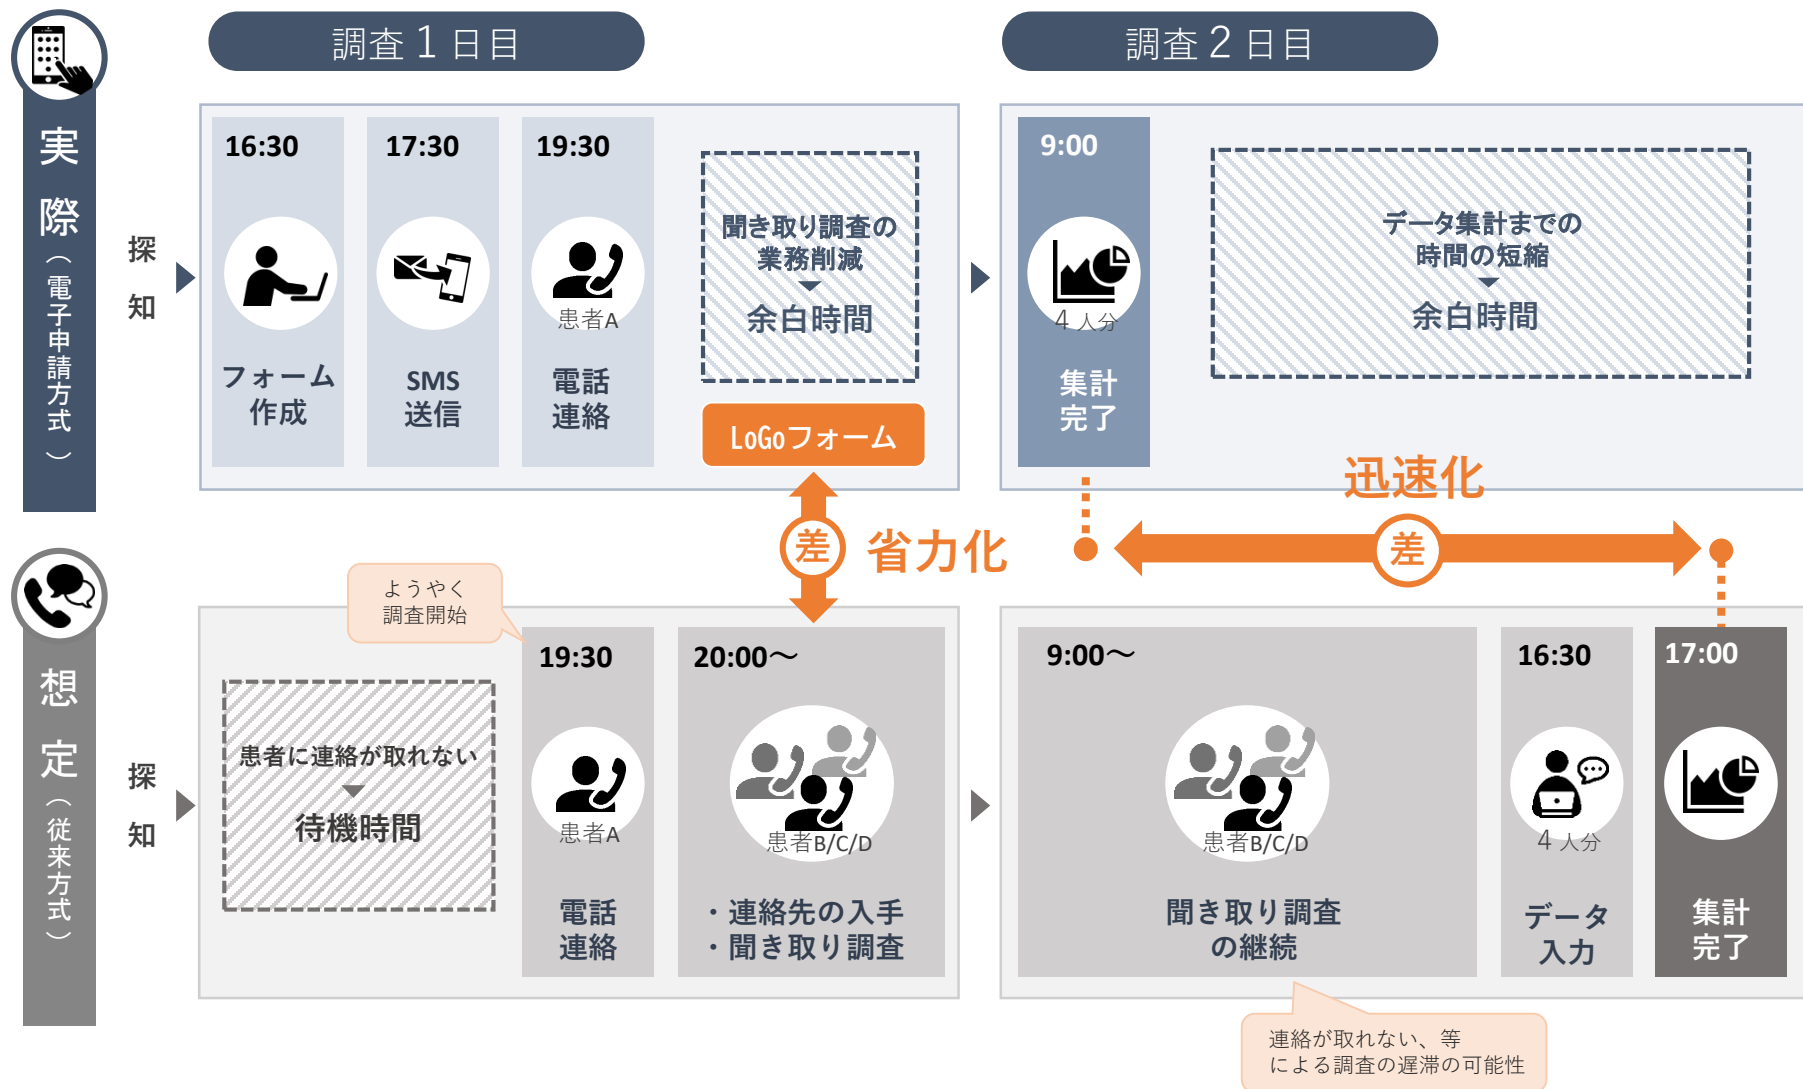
調査 1 日目

調査 2 日目

実際（電子申請方式）

探知

16:30
フォーム作成

17:30
SMS送信

19:30
患者A
電話連絡

聞き取り調査の業務削減
余白時間

LoGoフォーム

9:00
4 人分
集計完了

データ集計までの時間の短縮
余白時間

迅速化

差

省力化

差

想定（従来方式）

探知

ようやく調査開始

患者に連絡が取れない
待機時間

19:30
患者A
電話連絡

20:00〜
患者B/C/D
・連絡先の入手
・聞き取り調査

9:00〜
患者B/C/D
聞き取り調査の継続

16:30
4 人分
データ入力

17:00
集計完了

連絡が取れない、等による調査の遅滞の可能性